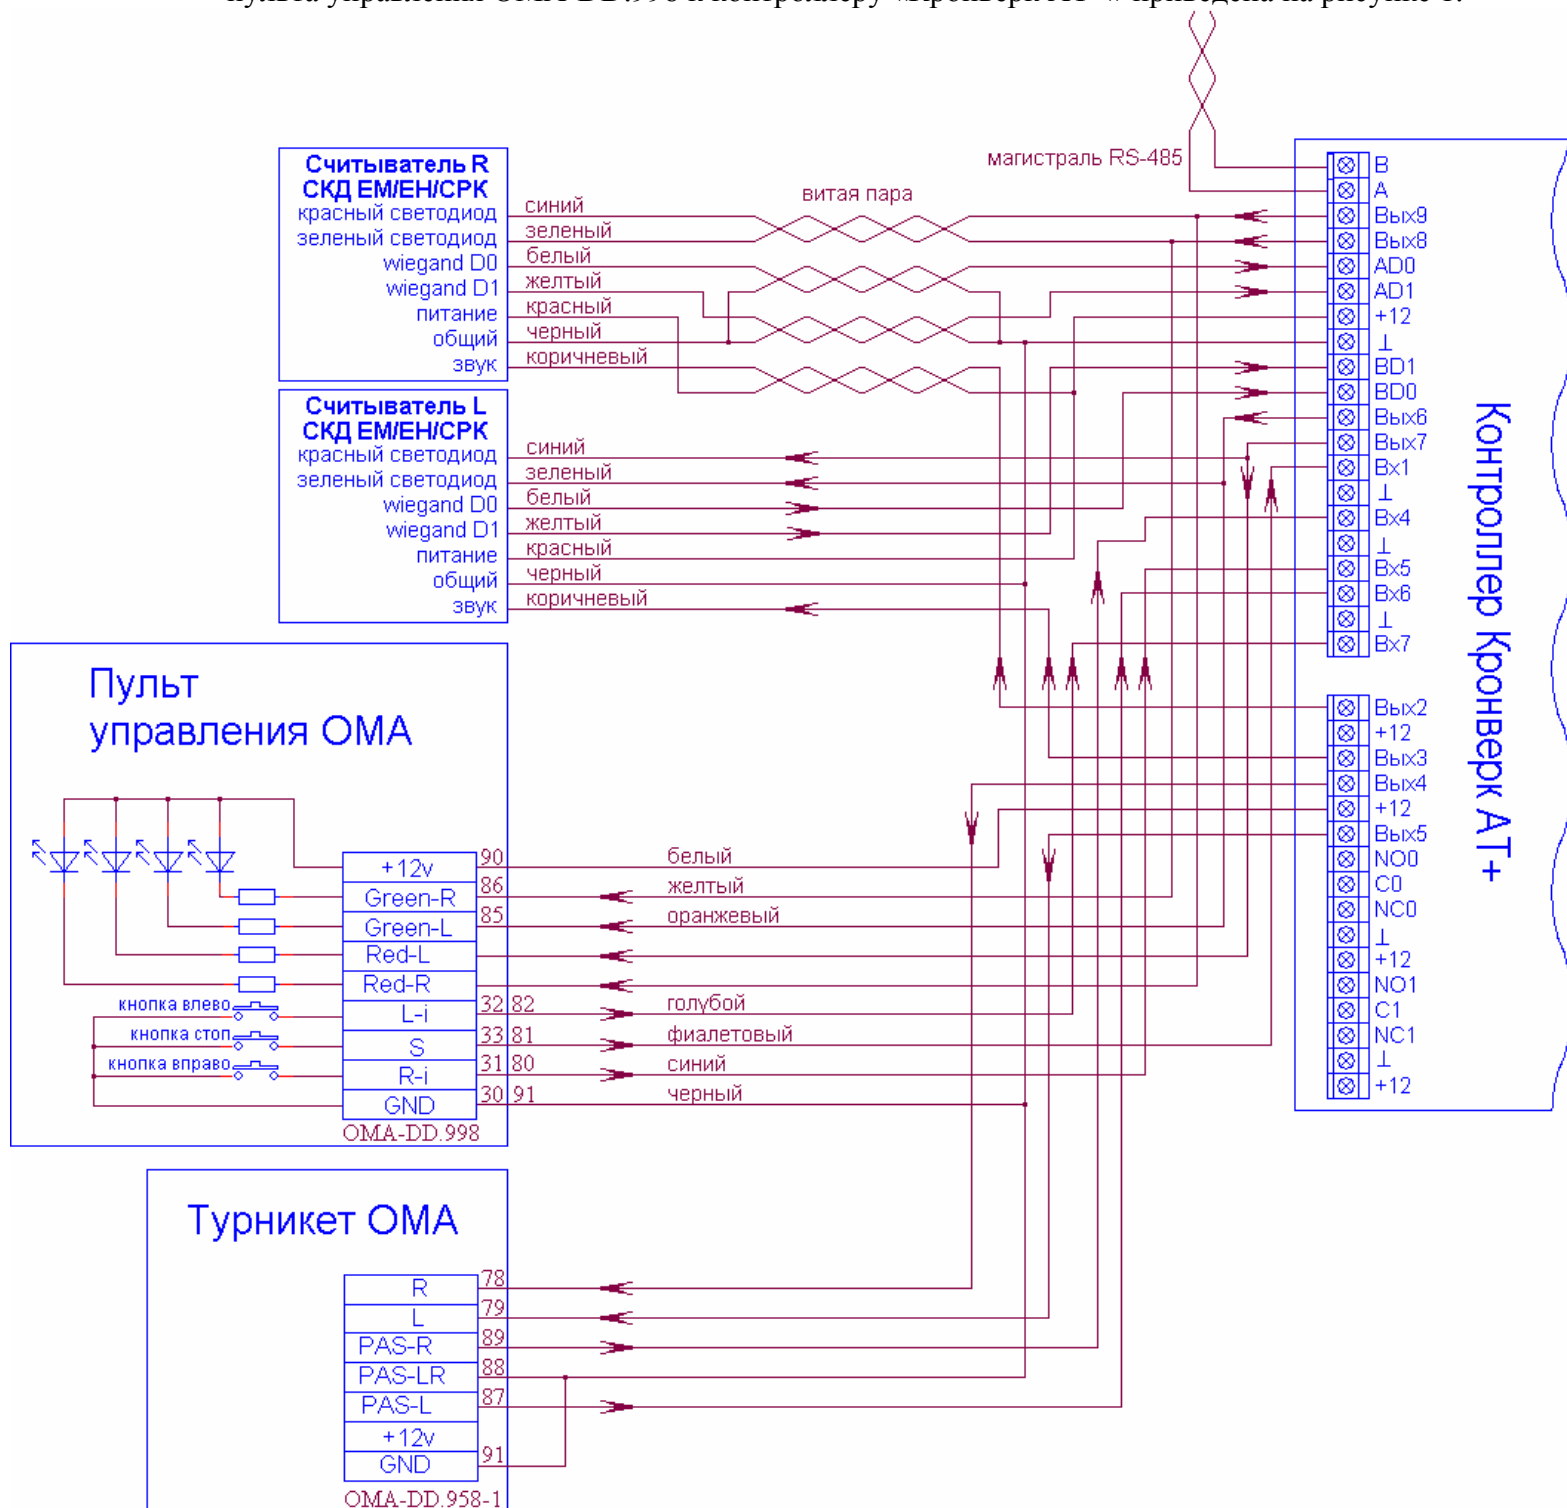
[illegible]

магистраль RS-485

Считыватель R
СКД EM/EH/CPK
красный светодиод
зеленый светодиод
wiegand D0
wiegand D1
питание
общий
звук

витая пара

синий
зеленый
белый
желтый
красный
черный
коричневый

Считыватель L
СКД EM/EH/CPK
красный светодиод
зеленый светодиод
wiegand D0
wiegand D1
питание
общий
звук

синий
зеленый
белый
желтый
красный
черный
коричневый

B
A
Вых9
Вых8
AD0
AD1
+12
⊥
BD1
BD0
Вых6
Вых7
Вх1
⊥
Вх4
⊥
Вх5
Вх6
⊥
Вх7

Вых2
+12
Вых3
Вых4
+12
Вых5
NO0
C0
NC0
⊥
+12
NO1
C1
NC1
⊥
+12

Контроллер Кронверк AT+

Пульт управления ОМА

+12v
Green-R
Green-L
Red-L
Red-R
L-i
S
R-i
GND

кнопка влево
кнопка стоп
кнопка вправо

90
86
85
32 82
33 81
31 80
30 91

белый
желтый
оранжевый
голубой
фиалетовый
синий
черный

OMA-DD.998

Турникет ОМА

R
L
PAS-R
PAS-LR
PAS-L
+12v
GND

78
79
89
88
87
91

OMA-DD.958-1